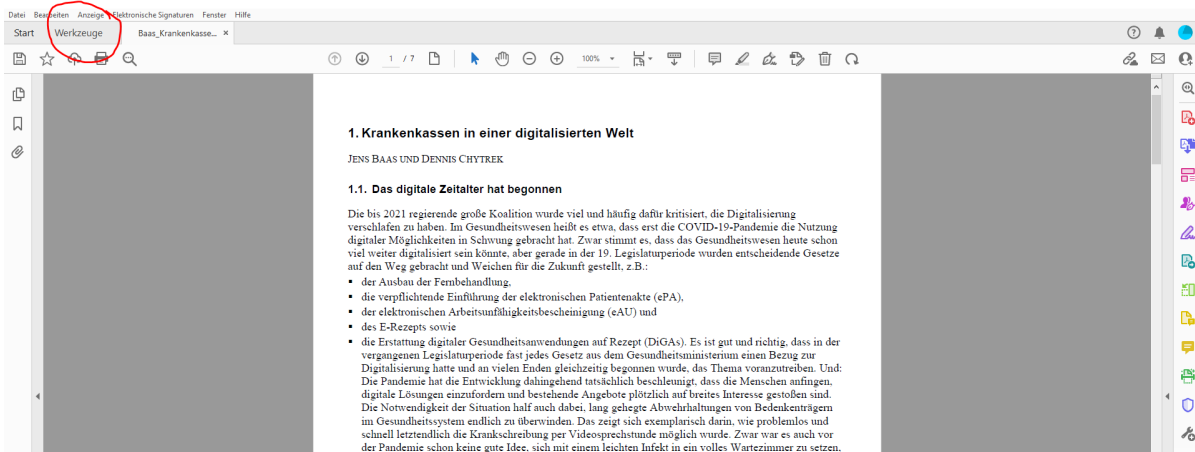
Datei Bearbeiten Anzeige Elektronische Signaturen Fenster Hilfe

Start Werkzeuge Baas_Krankenkasse... ×

1 / 7 100%

1. Krankenkassen in einer digitalisierten Welt

JENS BAAS UND DENNIS CHYTREK

1.1. Das digitale Zeitalter hat begonnen

Die bis 2021 regierende große Koalition wurde viel und häufig dafür kritisiert, die Digitalisierung verschlafen zu haben. Im Gesundheitswesen heißt es etwa, dass erst die COVID-19-Pandemie die Nutzung digitaler Möglichkeiten in Schwung gebracht hat. Zwar stimmt es, dass das Gesundheitswesen heute schon viel weiter digitalisiert sein könnte, aber gerade in der 19. Legislaturperiode wurden entscheidende Gesetze auf den Weg gebracht und Weichen für die Zukunft gestellt, z.B.:

- der Ausbau der Fernbehandlung,
- die verpflichtende Einführung der elektronischen Patientenakte (ePA),
- der elektronischen Arbeitsunfähigkeitsbescheinigung (eAU) und
- des E-Rezepts sowie
- die Erstattung digitaler Gesundheitsanwendungen auf Rezept (DiGAs). Es ist gut und richtig, dass in der vergangenen Legislaturperiode fast jedes Gesetz aus dem Gesundheitsministerium einen Bezug zur Digitalisierung hatte und an vielen Enden gleichzeitig begonnen wurde, das Thema voranzutreiben. Und: Die Pandemie hat die Entwicklung dahingehend tatsächlich beschleunigt, dass die Menschen anfingen, digitale Lösungen einzufordern und bestehende Angebote plötzlich auf breites Interesse gestoßen sind. Die Notwendigkeit der Situation half auch dabei, lang gehegte Abwehrhaltungen von Bedenkenträgern im Gesundheitssystem endlich zu überwinden. Das zeigt sich exemplarisch darin, wie problemlos und schnell letztendlich die Krankschreibung per Videosprechstunde möglich wurde. Zwar war es auch vor der Pandemie schon keine gute Idee, sich mit einem leichten Infekt in ein volles Wartezimmer zu setzen,